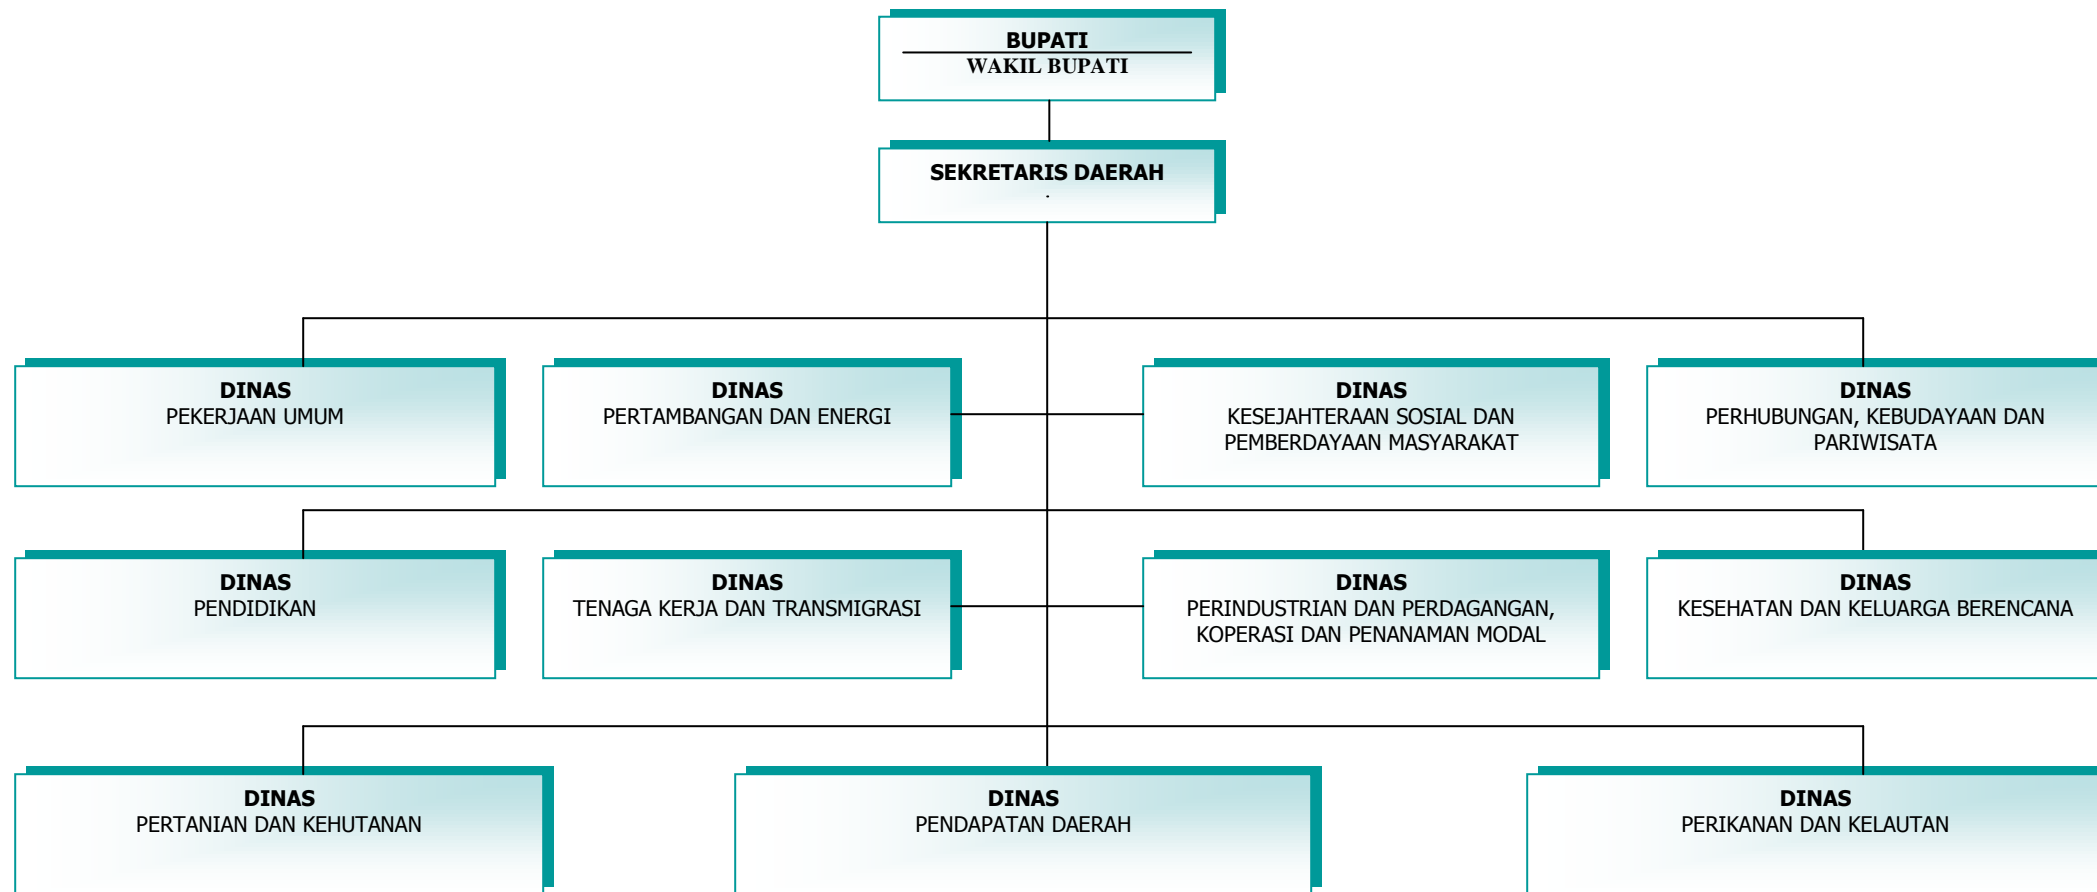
BUPATI
WAKIL BUPATI

SEKRETARIS DAERAH

DINAS
PEKERJAAN UMUM

DINAS
PERTAMBANGAN DAN ENERGI

DINAS
KESEJAHTERAAN SOSIAL DAN PEMBERDAYAAN MASYARAKAT

DINAS
PERHUBUNGAN, KEBUDAYAAN DAN PARIWISATA

DINAS
PENDIDIKAN

DINAS
TENAGA KERJA DAN TRANSMIGRASI

DINAS
PERINDUSTRIAN DAN PERDAGANGAN, KOPERASI DAN PENANAMAN MODAL

DINAS
KESEHATAN DAN KELUARGA BERENCANA

DINAS
PERTANIAN DAN KEHUTANAN

DINAS
PENDAPATAN DAERAH

DINAS
PERIKANAN DAN KELAUTAN